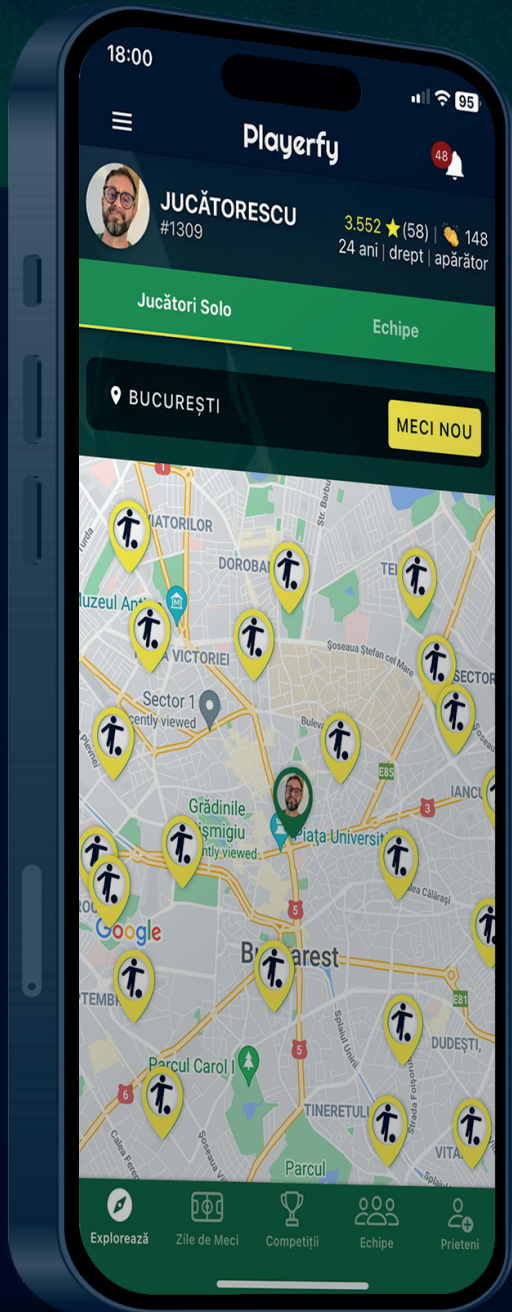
18:00

95

Playerfy

48

JUCĂTORESCU
#1309

3.552 ★ (58) | 148
24 ani | drept | apărător

Jucători Solo

Echipe

BUCUREȘTI

MECI NOU

1

MATORILOR

DOROBA

St. Barbu

TEI

Muzeul Anti

A VICTORIEI

Șoseaua Ștefan cel Mare

SECTOR

Sector 1
ntly viewed

Bulev

E85

IANC

Grădinile
ișmigiu
ntly viewed

Piața Universit

3

5

Google

Bucharest

Calea Călărași

TEMBR

E81

Splaiul Unirii

DUDEȘTI,

Parcul Carol I

5

6

TINERETULI

Șoseaua Fotoroi

Calea Ferent

Șoseaua V

Parcul

VITA

Explorează

Zile de Meci

Competiții

Echipe

Prieteni